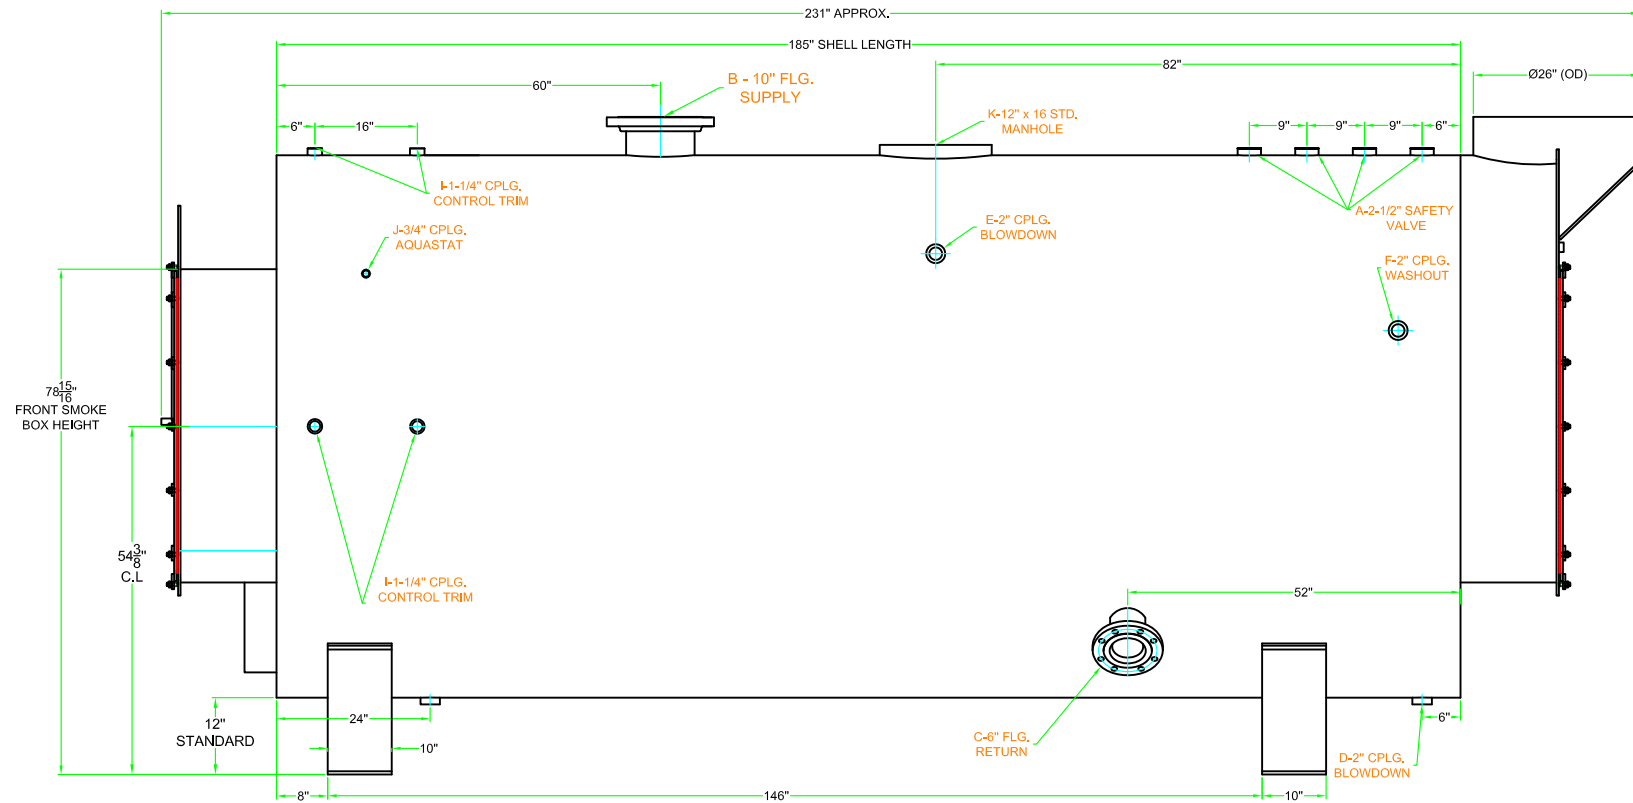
231" APPROX.

185" SHELL LENGTH

60"

B - 10" FLG.
SUPPLY

82"

Ø26" (OD)

K-12" x 16 STD.
MANHOLE

6"

16"

9"

9"

9"

6"

I-1-1/4" CPLG.
CONTROL TRIM

A-2-1/2" SAFETY
VALVE

J-3/4" CPLG.
AQUASTAT

E-2" CPLG.
BLOWDOWN

F-2" CPLG.
WASHOUT

$78\frac{15}{16}$"
FRONT SMOKE
BOX HEIGHT

$54\frac{3}{8}$"
C.L

I-1-1/4" CPLG.
CONTROL TRIM

52"

12"
STANDARD

24"

10"

C-6" FLG.
RETURN

6"

D-2" CPLG.
BLOWDOWN

8"

146"

10"